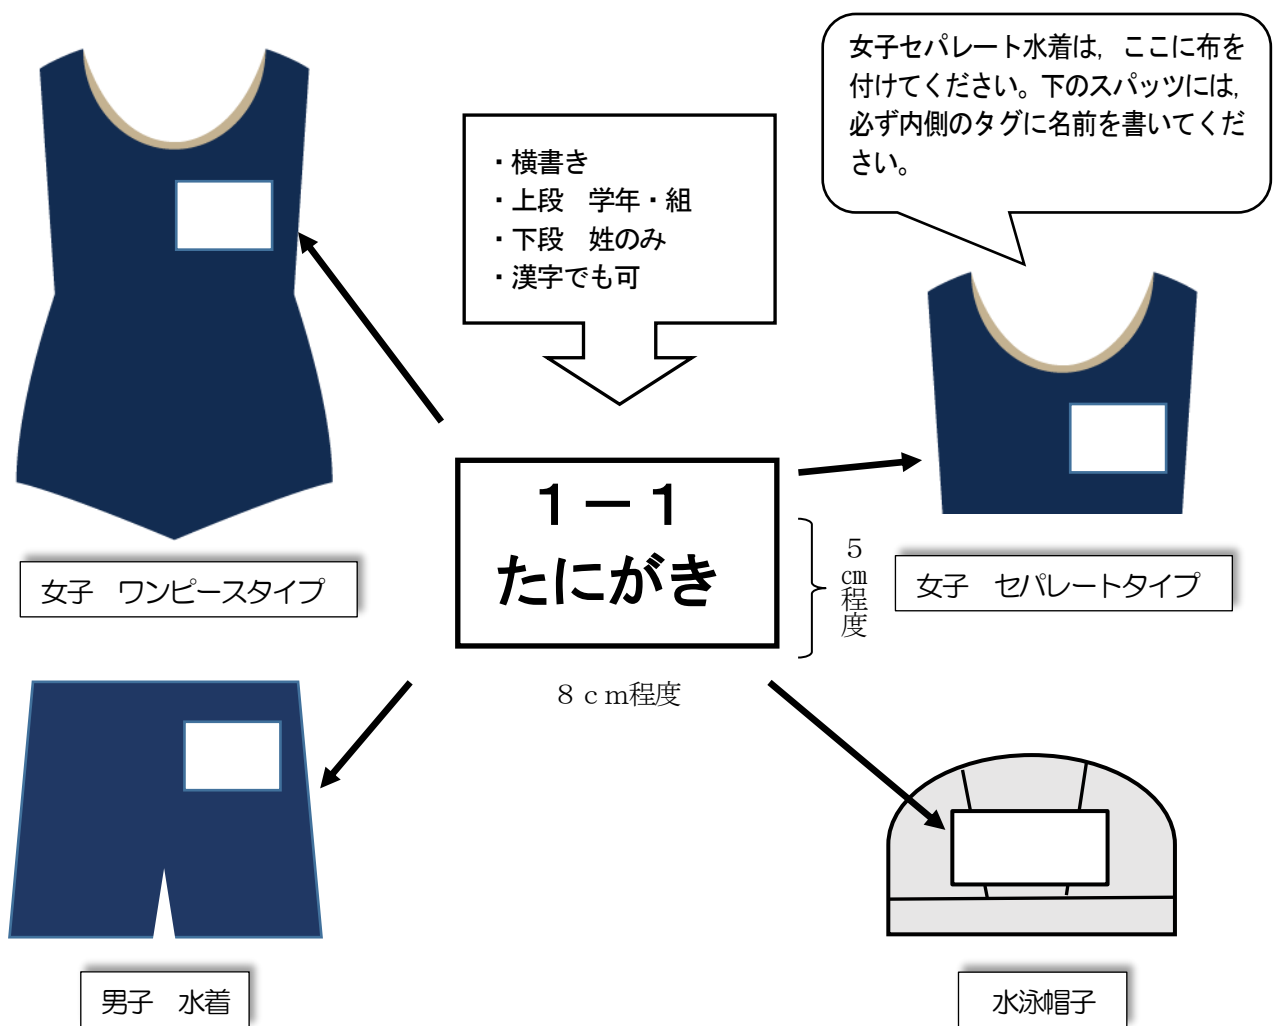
女子セパレート水着は，ここに布を付けてください。下のスパッツには，必ず内側のタグに名前を書いてください。

・横書き
・上段　学年・組
・下段　姓のみ
・漢字でも可

１－１
たにがき

５㎝程度

８ｃｍ程度

女子　ワンピースタイプ

女子　セパレートタイプ

男子　水着

水泳帽子